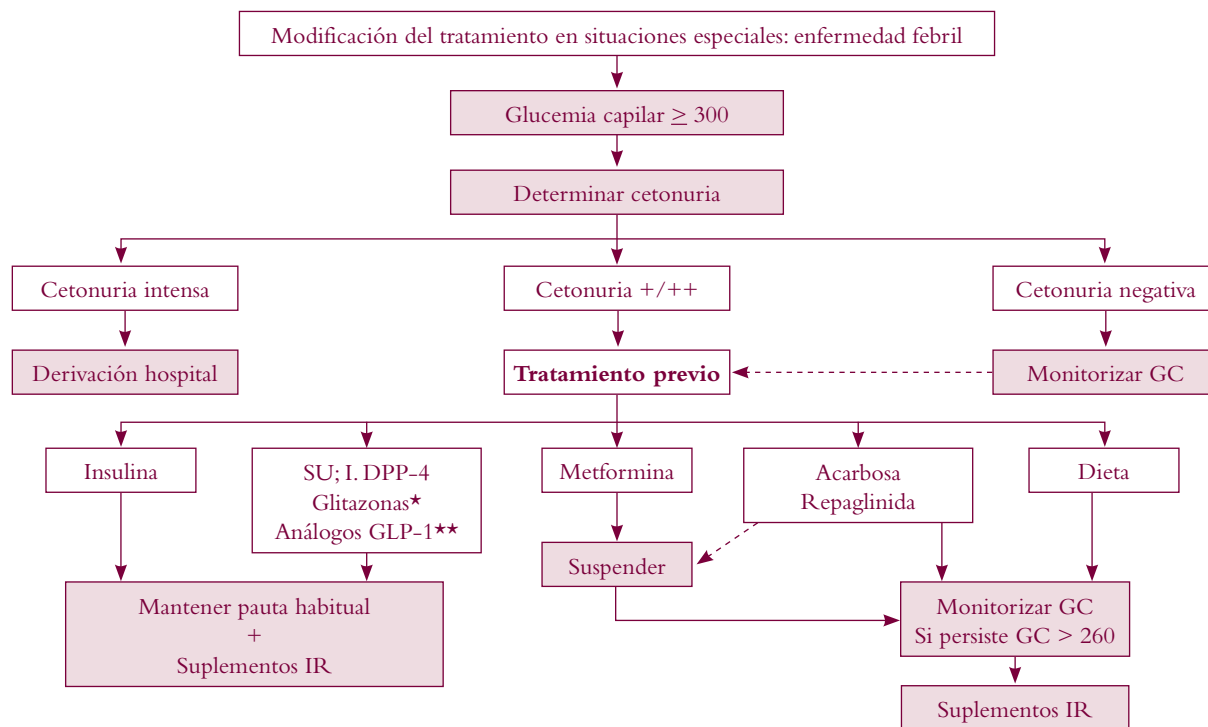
Modificación del tratamiento en situaciones especiales: enfermedad febril

Glucemia capilar $\geq$ 300

Determinar cetonuria

Cetonuria intensa

Cetonuria +/++

Cetonuria negativa

Derivación hospital

**Tratamiento previo**

Monitorizar GC

Insulina

SU; I. DPP-4
Glitazonas*
Análogos GLP-1**

Metformina

Acarbosa
Repaglinida

Dieta

Suspender

Mantener pauta habitual
+
Suplementos IR

Monitorizar GC
Si persiste GC > 260

Suplementos IR